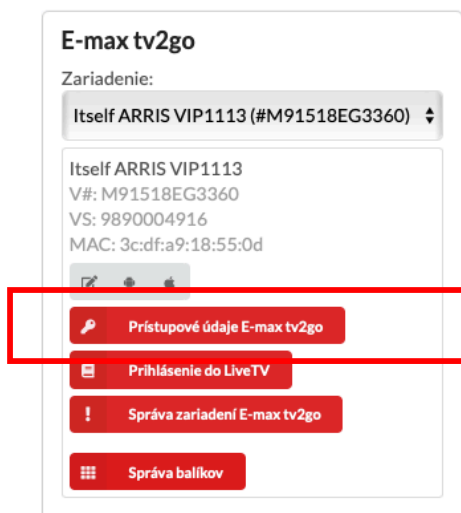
E-max tv2go

Zariadenie:

Itself ARRIS VIP1113 (#M91518EG3360)

Itself ARRIS VIP1113
V#: M91518EG3360
VS: 9890004916
MAC: 3c:df:a9:18:55:0d

Prístupové údaje E-max tv2go

Prihlásenie do LiveTV

Správa zariadení E-max tv2go

Správa balíkov